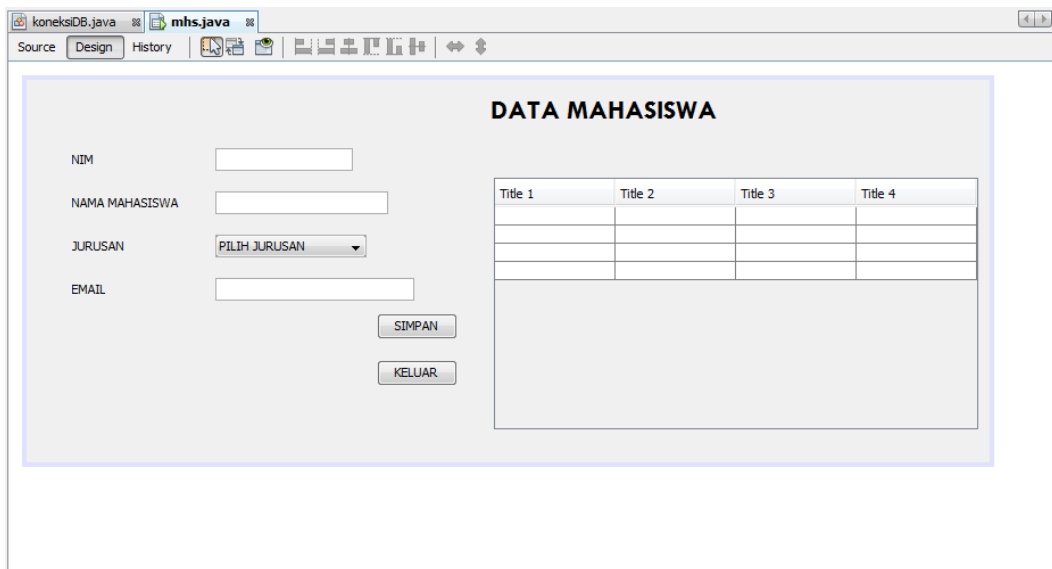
koneksiDB.java ✕ mhs.java ✕

Source Design History

DATA MAHASISWA

NIM

NAMA MAHASISWA

JURUSAN PILIH JURUSAN

EMAIL

SIMPAN

KELUAR

| Title 1 | Title 2 | Title 3 | Title 4 |
|---|---|---|---|
| | | | |
| | | | |
| | | | |
| | | | |